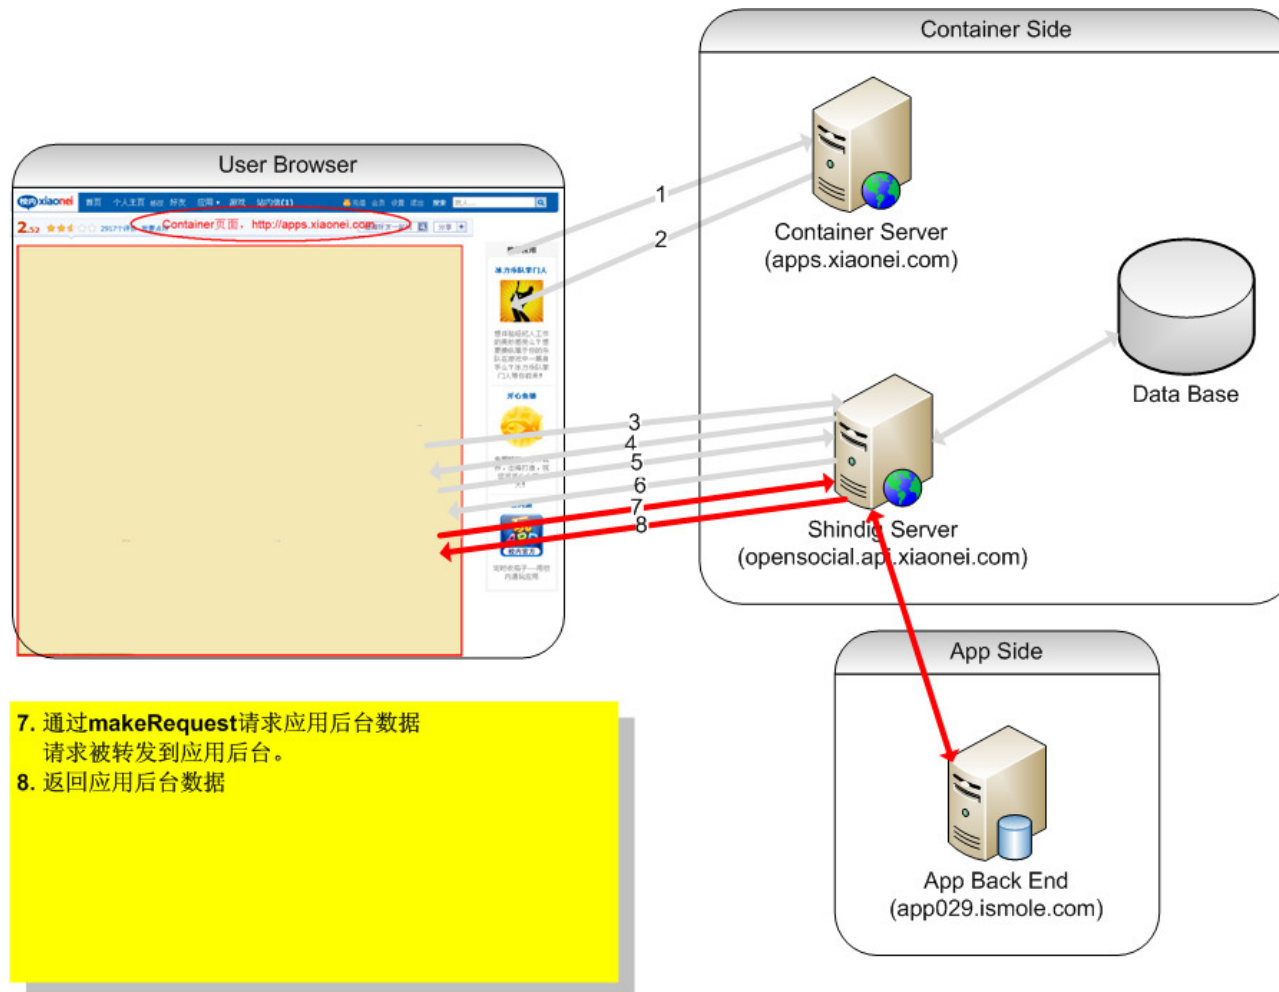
Container Side

User Browser

xiaonei 首页 个人主页 好友 应用 游戏 站内信(1)

2.52

Container页面，http://apps.xiaonei.com

1

2

Container Server
(apps.xiaonei.com)

Data Base

3
4
5
6
7
8

Shindig Server
(opensocial.api.xiaonei.com)

App Side

App Back End
(app029.ismole.com)

7. 通过makeRequest请求应用后台数据
请求被转发到应用后台。
8. 返回应用后台数据